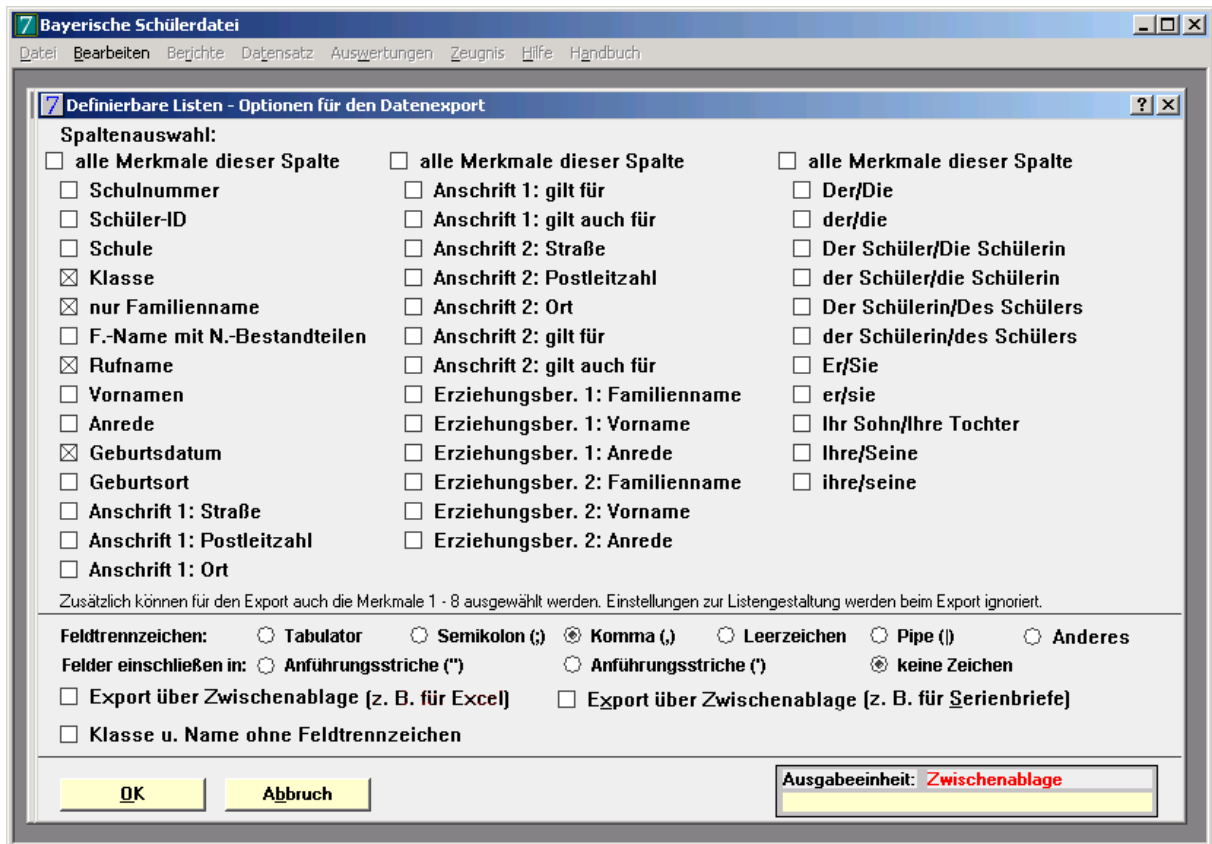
7 Bayerische Schülerdatei

Datei Bearbeiten Berichte Datensatz Auswertungen Zeugnis Hilfe Handbuch

7 Definierbare Listen - Optionen für den Datenexport

?

Spaltenauswahl:

☐ alle Merkmale dieser Spalte
☐ Schulnummer
☐ Schüler-ID
☐ Schule
☒ Klasse
☒ nur Familienname
☐ F.-Name mit N.-Bestandteilen
☒ Rufname
☐ Vornamen
☐ Anrede
☒ Geburtsdatum
☐ Geburtsort
☐ Anschrift 1: Straße
☐ Anschrift 1: Postleitzahl
☐ Anschrift 1: Ort

☐ alle Merkmale dieser Spalte
☐ Anschrift 1: gilt für
☐ Anschrift 1: gilt auch für
☐ Anschrift 2: Straße
☐ Anschrift 2: Postleitzahl
☐ Anschrift 2: Ort
☐ Anschrift 2: gilt für
☐ Anschrift 2: gilt auch für
☐ Erziehungsber. 1: Familienname
☐ Erziehungsber. 1: Vorname
☐ Erziehungsber. 1: Anrede
☐ Erziehungsber. 2: Familienname
☐ Erziehungsber. 2: Vorname
☐ Erziehungsber. 2: Anrede

☐ alle Merkmale dieser Spalte
☐ Der/Die
☐ der/die
☐ Der Schüler/Die Schülerin
☐ der Schüler/die Schülerin
☐ Der Schülerin/Des Schülers
☐ der Schülerin/des Schülers
☐ Er/Sie
☐ er/sie
☐ Ihr Sohn/Ihre Tochter
☐ Ihre/Seine
☐ ihre/seine

Zusätzlich können für den Export auch die Merkmale 1 - 8 ausgewählt werden. Einstellungen zur Listengestaltung werden beim Export ignoriert.

Feldtrennzeichen: ○ Tabulator ○ Semikolon (;) ◉ Komma (,) ○ Leerzeichen ○ Pipe (|) ○ Anderes

Felder einschließen in: ○ Anführungsstriche (") ○ Anführungsstriche (') ◉ keine Zeichen

☐ Export über Zwischenablage (z. B. für Excel) ☐ Export über Zwischenablage (z. B. für Serienbriefe)

☐ Klasse u. Name ohne Feldtrennzeichen

OK Abbruch

Ausgabeeinheit: Zwischenablage